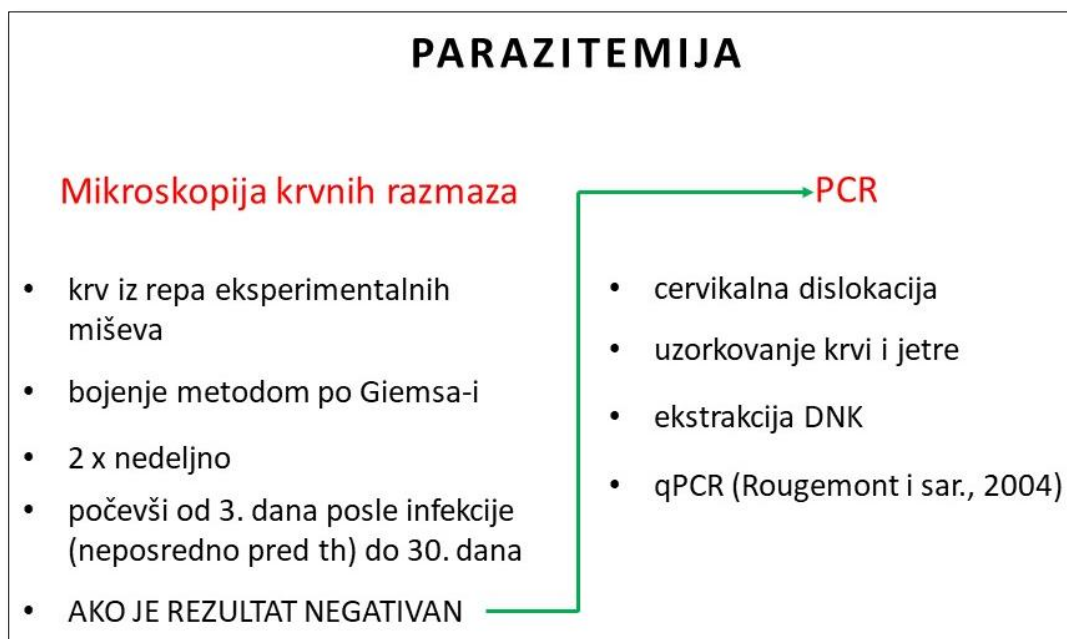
PARAZITEMIJA

Mikroskopija krvnih razmaza

- krv iz repa eksperimentalnih miševa
- bojenje metodom po Giemsa-i
- 2 x nedeljno
- počevši od 3. dana posle infekcije (neposredno pred th) do 30. dana
- AKO JE REZULTAT NEGATIVAN

PCR

- cervikalna dislokacija
- uzorkovanje krvi i jetre
- ekstrakcija DNK
- qPCR (Rougemont i sar., 2004)